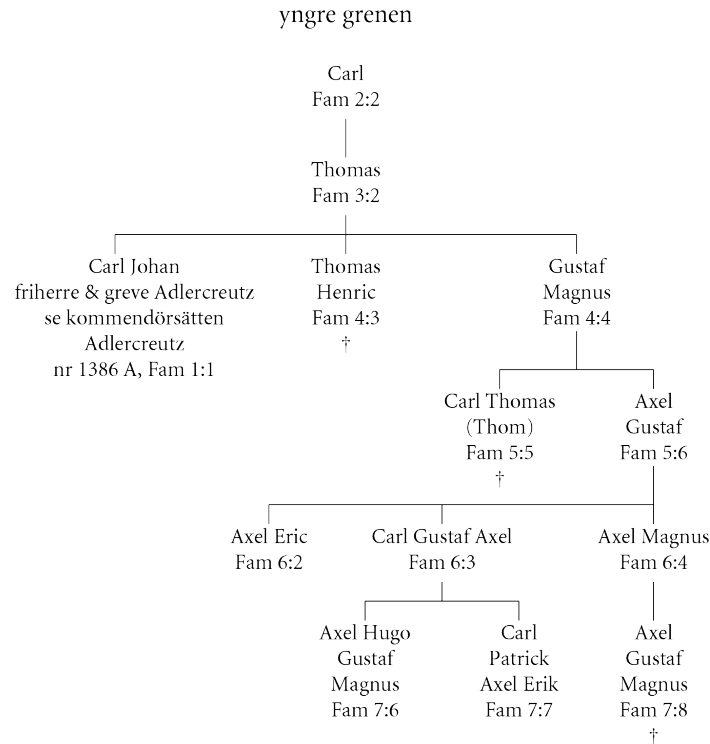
yngre grenen

Carl
Fam 2:2

Thomas
Fam 3:2

Carl Johan
friherre & greve Adlercreutz
se kommendörsätten
Adlercreutz
nr 1386 A, Fam 1:1

Thomas
Henric
Fam 4:3
†

Gustaf
Magnus
Fam 4:4

Carl Thomas
(Thom)
Fam 5:5
†

Axel
Gustaf
Fam 5:6

Axel Eric
Fam 6:2

Carl Gustaf Axel
Fam 6:3

Axel Magnus
Fam 6:4

Axel Hugo
Gustaf
Magnus
Fam 7:6

Carl
Patrick
Axel Erik
Fam 7:7

Axel
Gustaf
Magnus
Fam 7:8
†